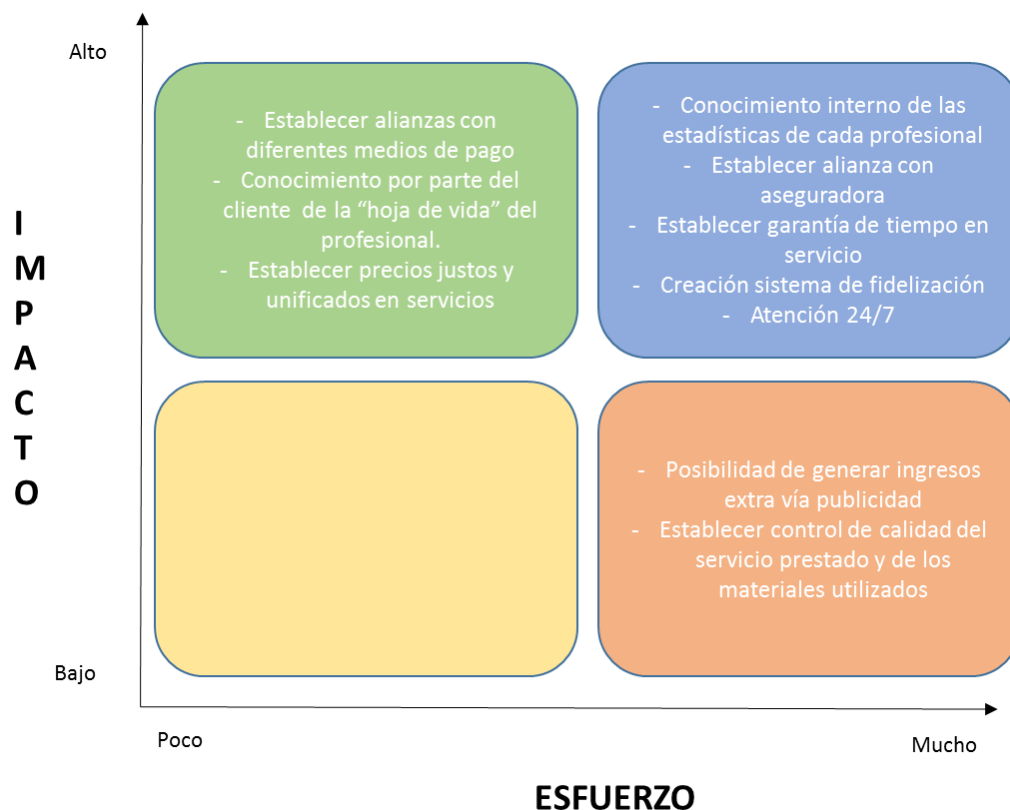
Alto

IMPACTO

- Establecer alianzas con diferentes medios de pago
- Conocimiento por parte del cliente de la "hoja de vida" del profesional.
- Establecer precios justos y unificados en servicios

- Conocimiento interno de las estadísticas de cada profesional
- Establecer alianza con aseguradora
- Establecer garantía de tiempo en servicio
- Creación sistema de fidelización
- Atención 24/7

- Posibilidad de generar ingresos extra vía publicidad
- Establecer control de calidad del servicio prestado y de los materiales utilizados

Bajo

Poco

Mucho

ESFUERZO